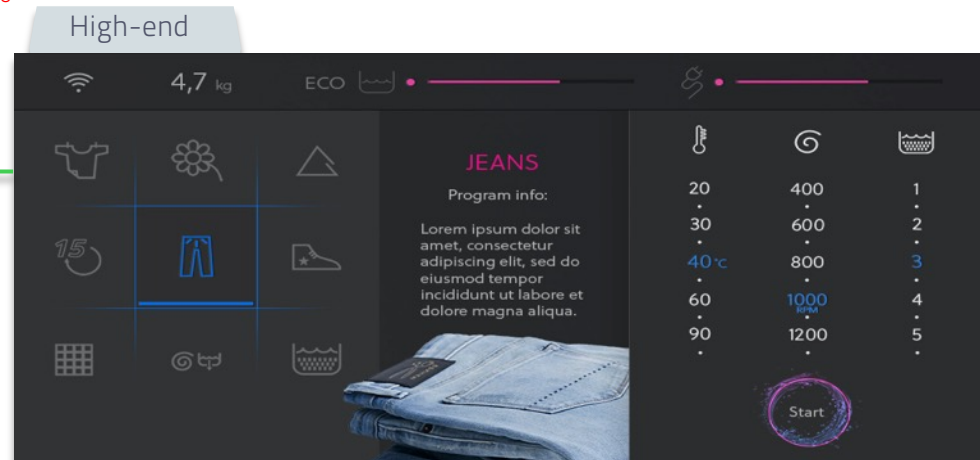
High-end

4,7 kg ECO

15

JEANS

Program info:

Lorem ipsum dolor sit amet, consectetur adipiscing elit, sed do eiusmod tempor incididunt ut labore et dolore magna aliqua.

| | | |
|---|---|---|
| 20 | 400 | 1 |
| 30 | 600 | 2 |
| 40°C | 800 | 3 |
| 60 | 1000 RPM | 4 |
| 90 | 1200 | 5 |

Start